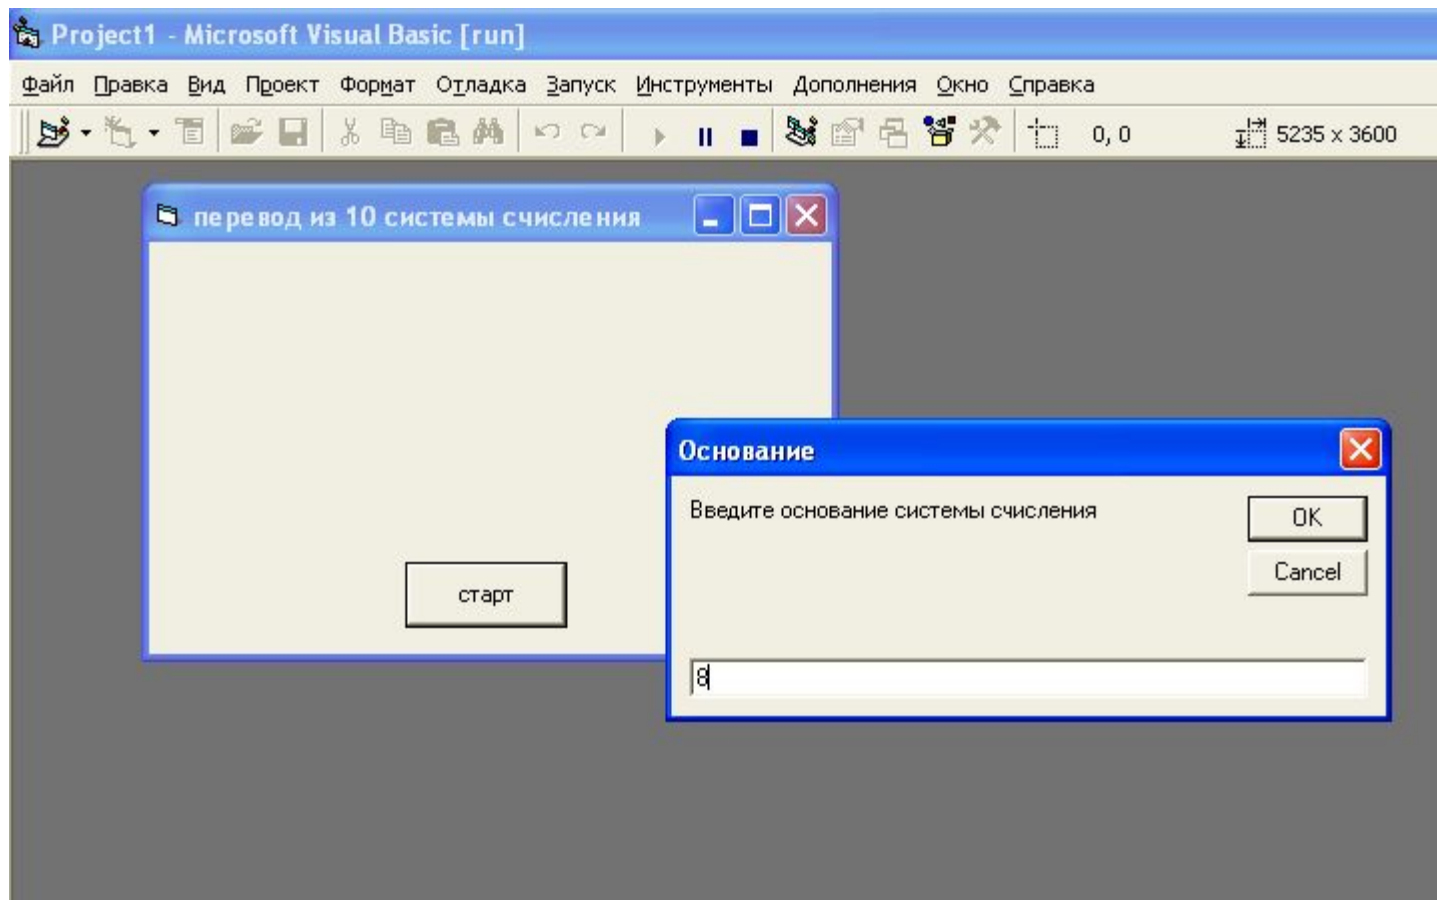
Project1 - Microsoft Visual Basic [run]

Файл Правка Вид Проект Формат Отладка Запуск Инструменты Дополнения Окно Справка

0, 0

5235 x 3600

перевод из 10 системы счисления

старт

Основание

Введите основание системы счисления

OK

Cancel

8